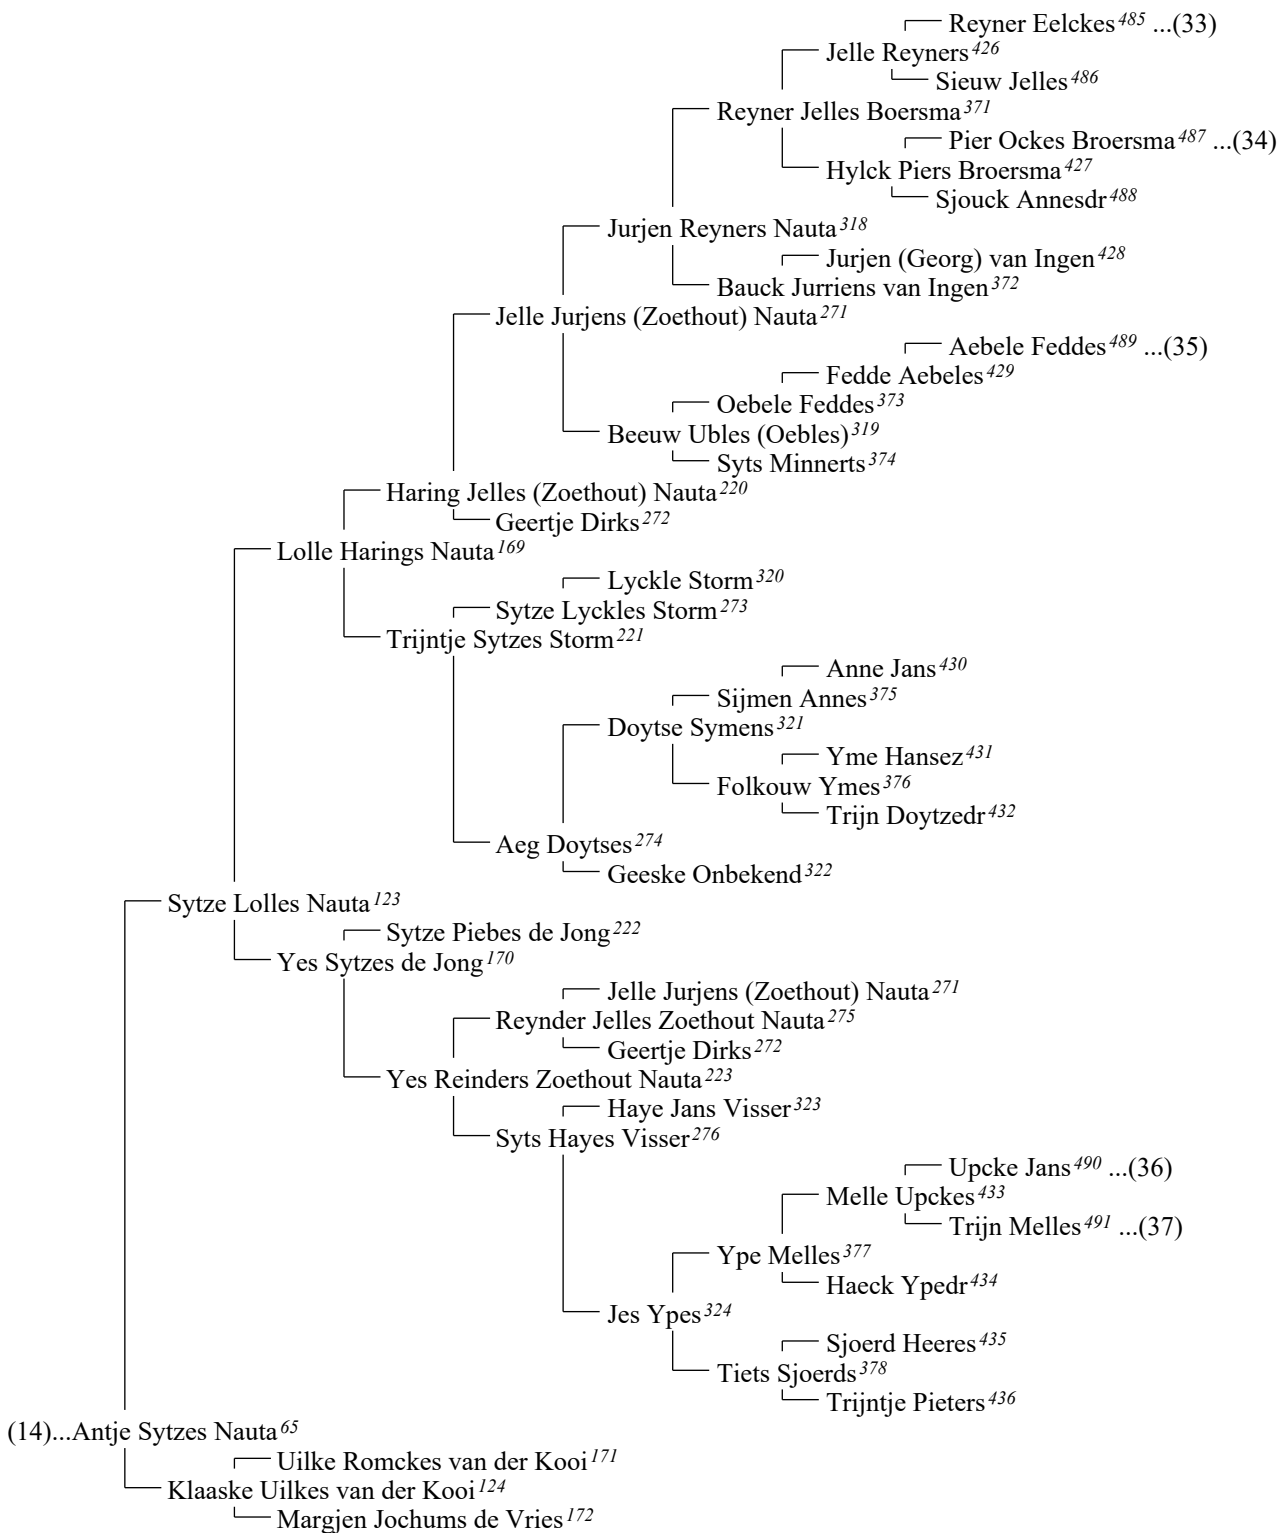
Reyner Eelckes$^{485}$ ...(33)
Jelle Reyners$^{426}$
Sieuw Jelles$^{486}$
Reyner Jelles Boersma$^{371}$
Pier Ockes Broersma$^{487}$ ...(34)
Hylck Piers Broersma$^{427}$
Sjouck Annesdr$^{488}$
Jurjen Reyners Nauta$^{318}$
Jurjen (Georg) van Ingen$^{428}$
Bauck Jurriens van Ingen$^{372}$
Jelle Jurjens (Zoethout) Nauta$^{271}$
Aebele Feddes$^{489}$ ...(35)
Fedde Aebeles$^{429}$
Oebele Feddes$^{373}$
Beeuw Ubles (Oebles)$^{319}$
Syts Minnerts$^{374}$
Haring Jelles (Zoethout) Nauta$^{220}$
Geertje Dirks$^{272}$
Lolle Harings Nauta$^{169}$
Lyckle Storm$^{320}$
Sytze Lyckles Storm$^{273}$
Trijntje Sytzes Storm$^{221}$
Anne Jans$^{430}$
Sijmen Annes$^{375}$
Doytse Symens$^{321}$
Yme Hansez$^{431}$
Folkouw Ymes$^{376}$
Trijn Doytzedr$^{432}$
Aeg Doytses$^{274}$
Geeske Onbekend$^{322}$
Sytze Lolles Nauta$^{123}$
Sytze Piebes de Jong$^{222}$
Yes Sytzes de Jong$^{170}$
Jelle Jurjens (Zoethout) Nauta$^{271}$
Reynder Jelles Zoethout Nauta$^{275}$
Geertje Dirks$^{272}$
Yes Reinders Zoethout Nauta$^{223}$
Haye Jans Visser$^{323}$
Syts Hayes Visser$^{276}$
Upcke Jans$^{490}$ ...(36)
Melle Upckes$^{433}$
Trijn Melles$^{491}$ ...(37)
Ype Melles$^{377}$
Haeck Ypedr$^{434}$
Jes Ypes$^{324}$
Sjoerd Heeres$^{435}$
Tiets Sjoerds$^{378}$
Trijntje Pieters$^{436}$
(14)...Antje Sytzes Nauta$^{65}$
Uilke Romckes van der Kooi$^{171}$
Klaaske Uilkes van der Kooi$^{124}$
Margjen Jochums de Vries$^{172}$